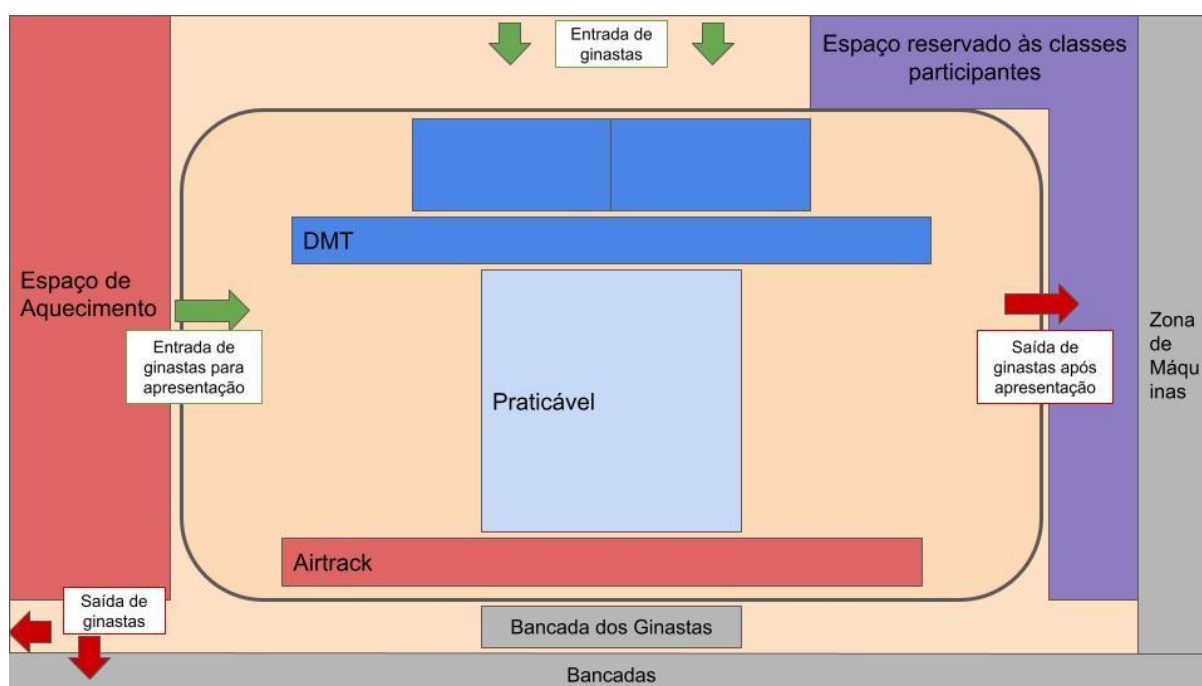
Entrada de ginastas

Espaço reservado às classes participantes

DMT

Espaço de Aquecimento

Entrada de ginastas para apresentação

Praticável

Saída de ginastas após apresentação

Zona de Máquinas

Airtrack

Saída de ginastas

Bancada dos Ginastas

Bancadas